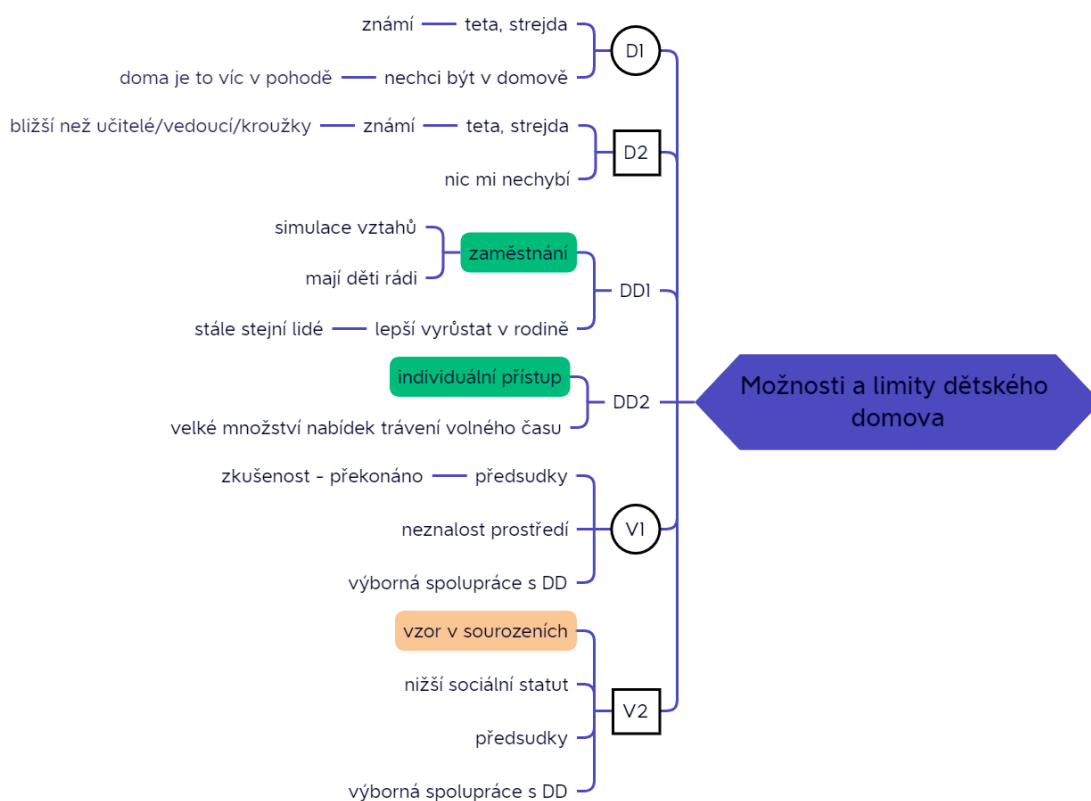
Možnosti a limity dětského domova

D1
teta, strejda — známí
nechci být v domově — doma je to víc v pohodě

D2
teta, strejda — známí — bližší než učitelé/vedoucí/kroužky
nic mi nechybí

DD1
zaměstnání
simulace vztahů
mají děti rádi
lepší vyrůstat v rodině — stále stejní lidé

DD2
individuální přístup
velké množství nabídek trávení volného času

V1
předsudky — zkušenost - překonáno
neznalost prostředí
výborná spolupráce s DD

V2
vzor v sourozeních
nižší sociální statut
předsudky
výborná spolupráce s DD